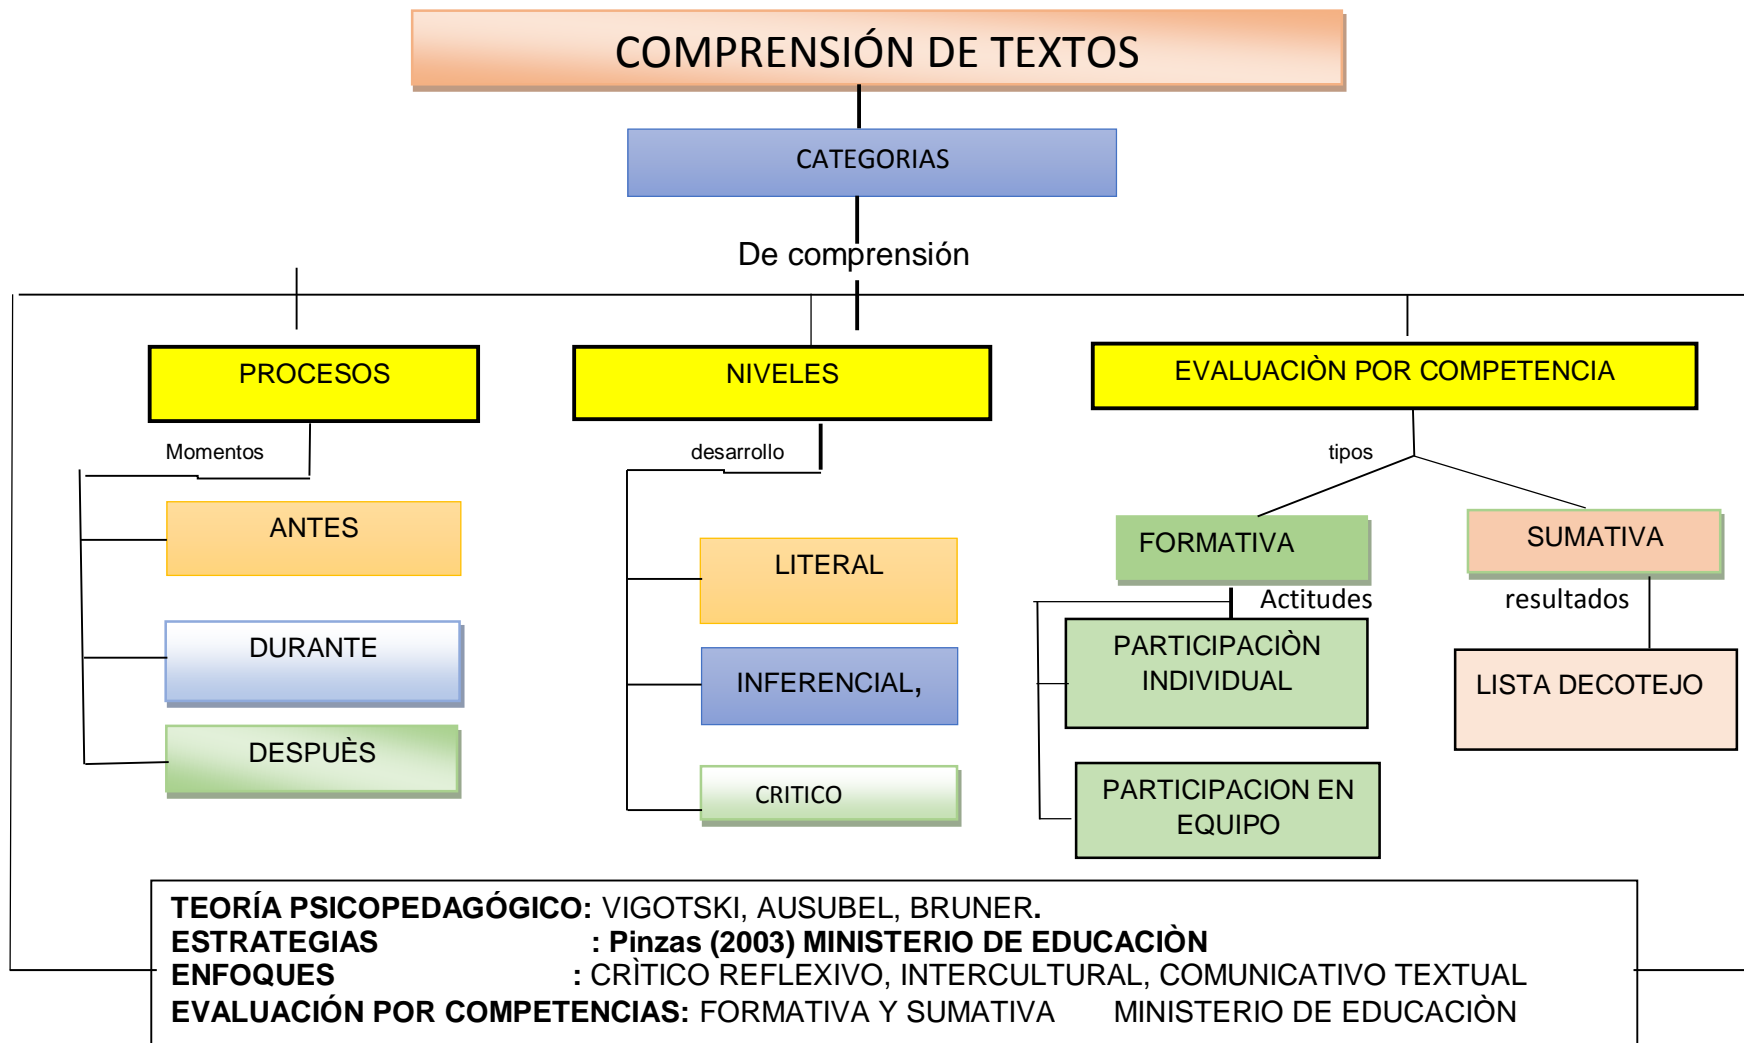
COMPRENSIÓN DE TEXTOS

CATEGORIAS

De comprensión

PROCESOS

Momentos

ANTES

DURANTE

DESPUÈS

NIVELES

desarrollo

LITERAL

INFERENCIAL,

CRITICO

EVALUACIÒN POR COMPETENCIA

tipos

FORMATIVA

Actitudes

PARTICIPACIÒN INDIVIDUAL

PARTICIPACION EN EQUIPO

SUMATIVA

resultados

LISTA DECOTEJO

**TEORÍA PSICOPEDAGÓGICO:** VIGOTSKI, AUSUBEL, BRUNER.
**ESTRATEGIAS : Pinzas (2003) MINISTERIO DE EDUCACIÒN**
**ENFOQUES** : CRÌTICO REFLEXIVO, INTERCULTURAL, COMUNICATIVO TEXTUAL
**EVALUACIÓN POR COMPETENCIAS:** FORMATIVA Y SUMATIVA MINISTERIO DE EDUCACIÒN